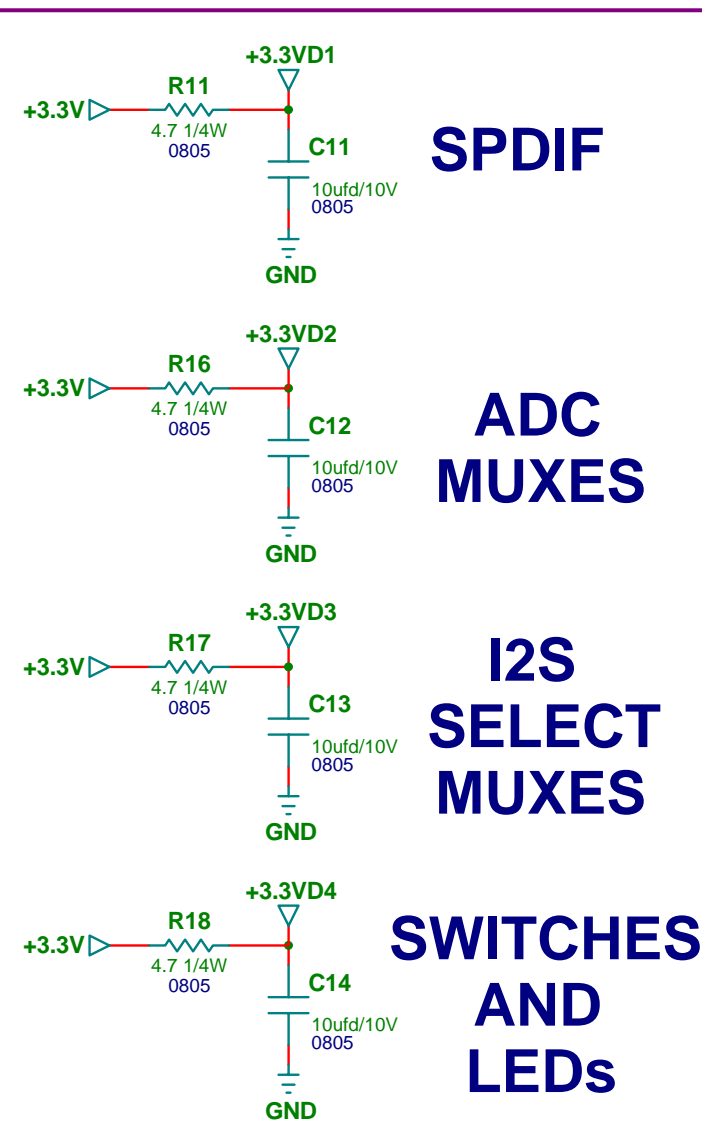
+3.3VD1
+3.3V
R11
4.7 1/4W
0805
C11
10ufd/10V
0805
GND
SPDIF

+3.3VD2
+3.3V
R16
4.7 1/4W
0805
C12
10ufd/10V
0805
GND
ADC MUXES

+3.3VD3
+3.3V
R17
4.7 1/4W
0805
C13
10ufd/10V
0805
GND
I2S SELECT MUXES

+3.3VD4
+3.3V
R18
4.7 1/4W
0805
C14
10ufd/10V
0805
GND
SWITCHES AND LEDs